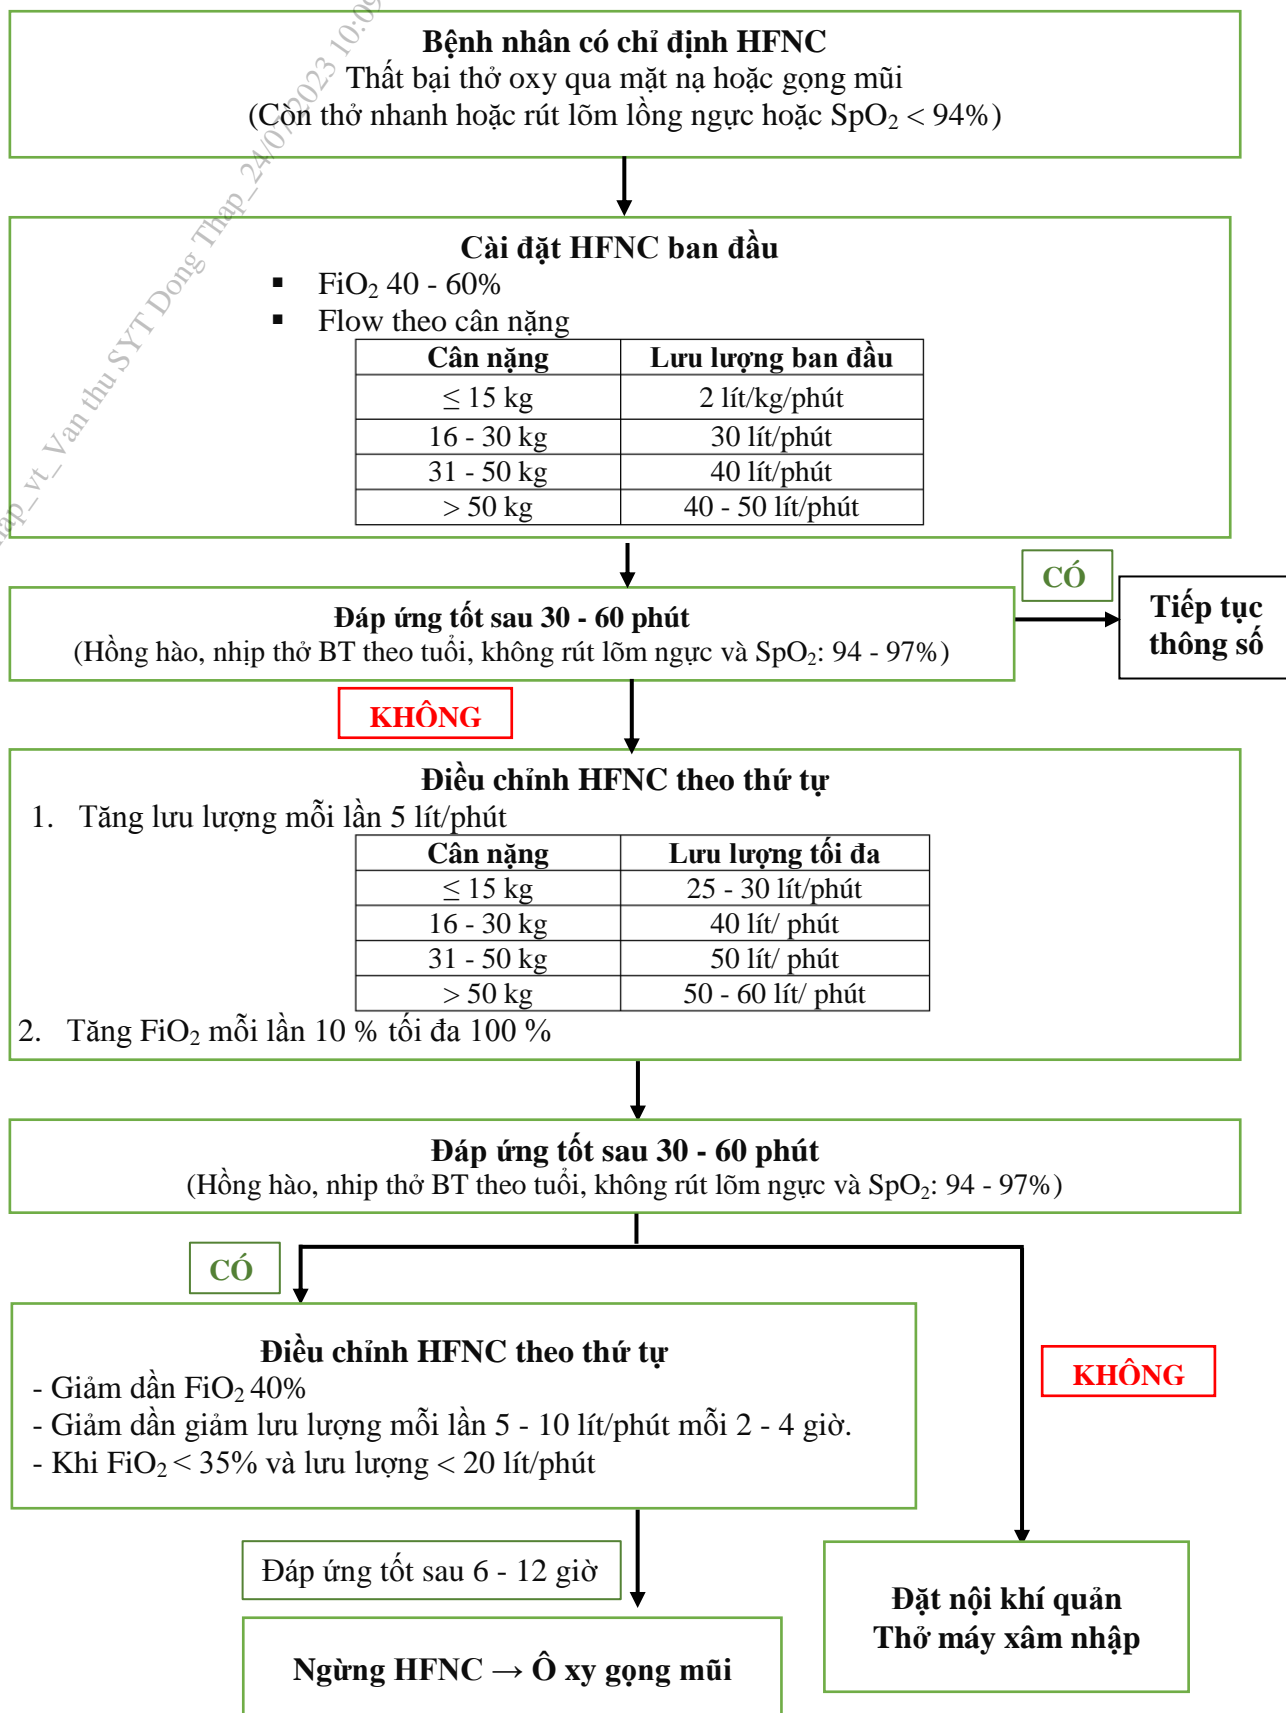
**Bệnh nhân có chỉ định HFNC**
Thất bại thở oxy qua mặt nạ hoặc gọng mũi
(Còn thở nhanh hoặc rút lõm lồng ngực hoặc $SpO_2 < 94\%$)

**Cài đặt HFNC ban đầu**
- $FiO_2$ 40 - 60%
- Flow theo cân nặng

| Cân nặng | Lưu lượng ban đầu |
|---|---|
| $\leq$ 15 kg | 2 lít/kg/phút |
| 16 - 30 kg | 30 lít/phút |
| 31 - 50 kg | 40 lít/phút |
| > 50 kg | 40 - 50 lít/phút |

**Đáp ứng tốt sau 30 - 60 phút**
(Hồng hào, nhịp thở BT theo tuổi, không rút lõm ngực và $SpO_2$: 94 - 97%)

CÓ

Tiếp tục thông số

KHÔNG

**Điều chỉnh HFNC theo thứ tự**
1. Tăng lưu lượng mỗi lần 5 lít/phút

| Cân nặng | Lưu lượng tối đa |
|---|---|
| $\leq$ 15 kg | 25 - 30 lít/phút |
| 16 - 30 kg | 40 lít/ phút |
| 31 - 50 kg | 50 lít/ phút |
| > 50 kg | 50 - 60 lít/ phút |

2. Tăng $FiO_2$ mỗi lần 10 % tối đa 100 %

**Đáp ứng tốt sau 30 - 60 phút**
(Hồng hào, nhịp thở BT theo tuổi, không rút lõm ngực và $SpO_2$: 94 - 97%)

CÓ

**Điều chỉnh HFNC theo thứ tự**
- Giảm dần $FiO_2$ 40%
- Giảm dần giảm lưu lượng mỗi lần 5 - 10 lít/phút mỗi 2 - 4 giờ.
- Khi $FiO_2 < 35\%$ và lưu lượng < 20 lít/phút

KHÔNG

Đáp ứng tốt sau 6 - 12 giờ

**Ngừng HFNC → Ô xy gọng mũi**

**Đặt nội khí quản**
**Thở máy xâm nhập**

ap_vt_Van thu SYT Dong Thap_24/07/2023 10:0